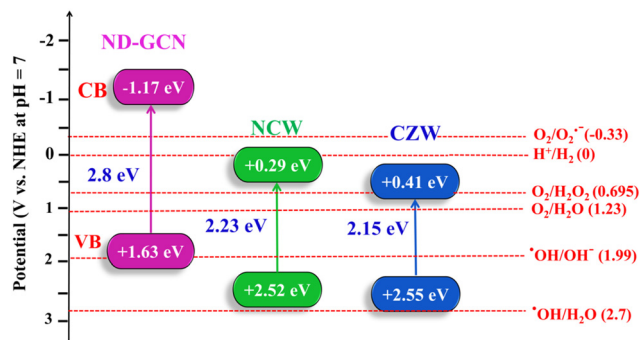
Potential (V vs. NHE at pH = 7

-2
-1
0
1
2
3

ND-GCN
CB
-1.17 eV
2.8 eV
VB
+1.63 eV

NCW
+0.29 eV
2.23 eV
+2.52 eV

CZW
+0.41 eV
2.15 eV
+2.55 eV

$O_2/O_2^{\bullet-}$ (-0.33)
$H^+/H_2$ (0)
$O_2/H_2O_2$ (0.695)
$O_2/H_2O$ (1.23)
$^\bullet OH/OH^-$ (1.99)
$^\bullet OH/H_2O$ (2.7)